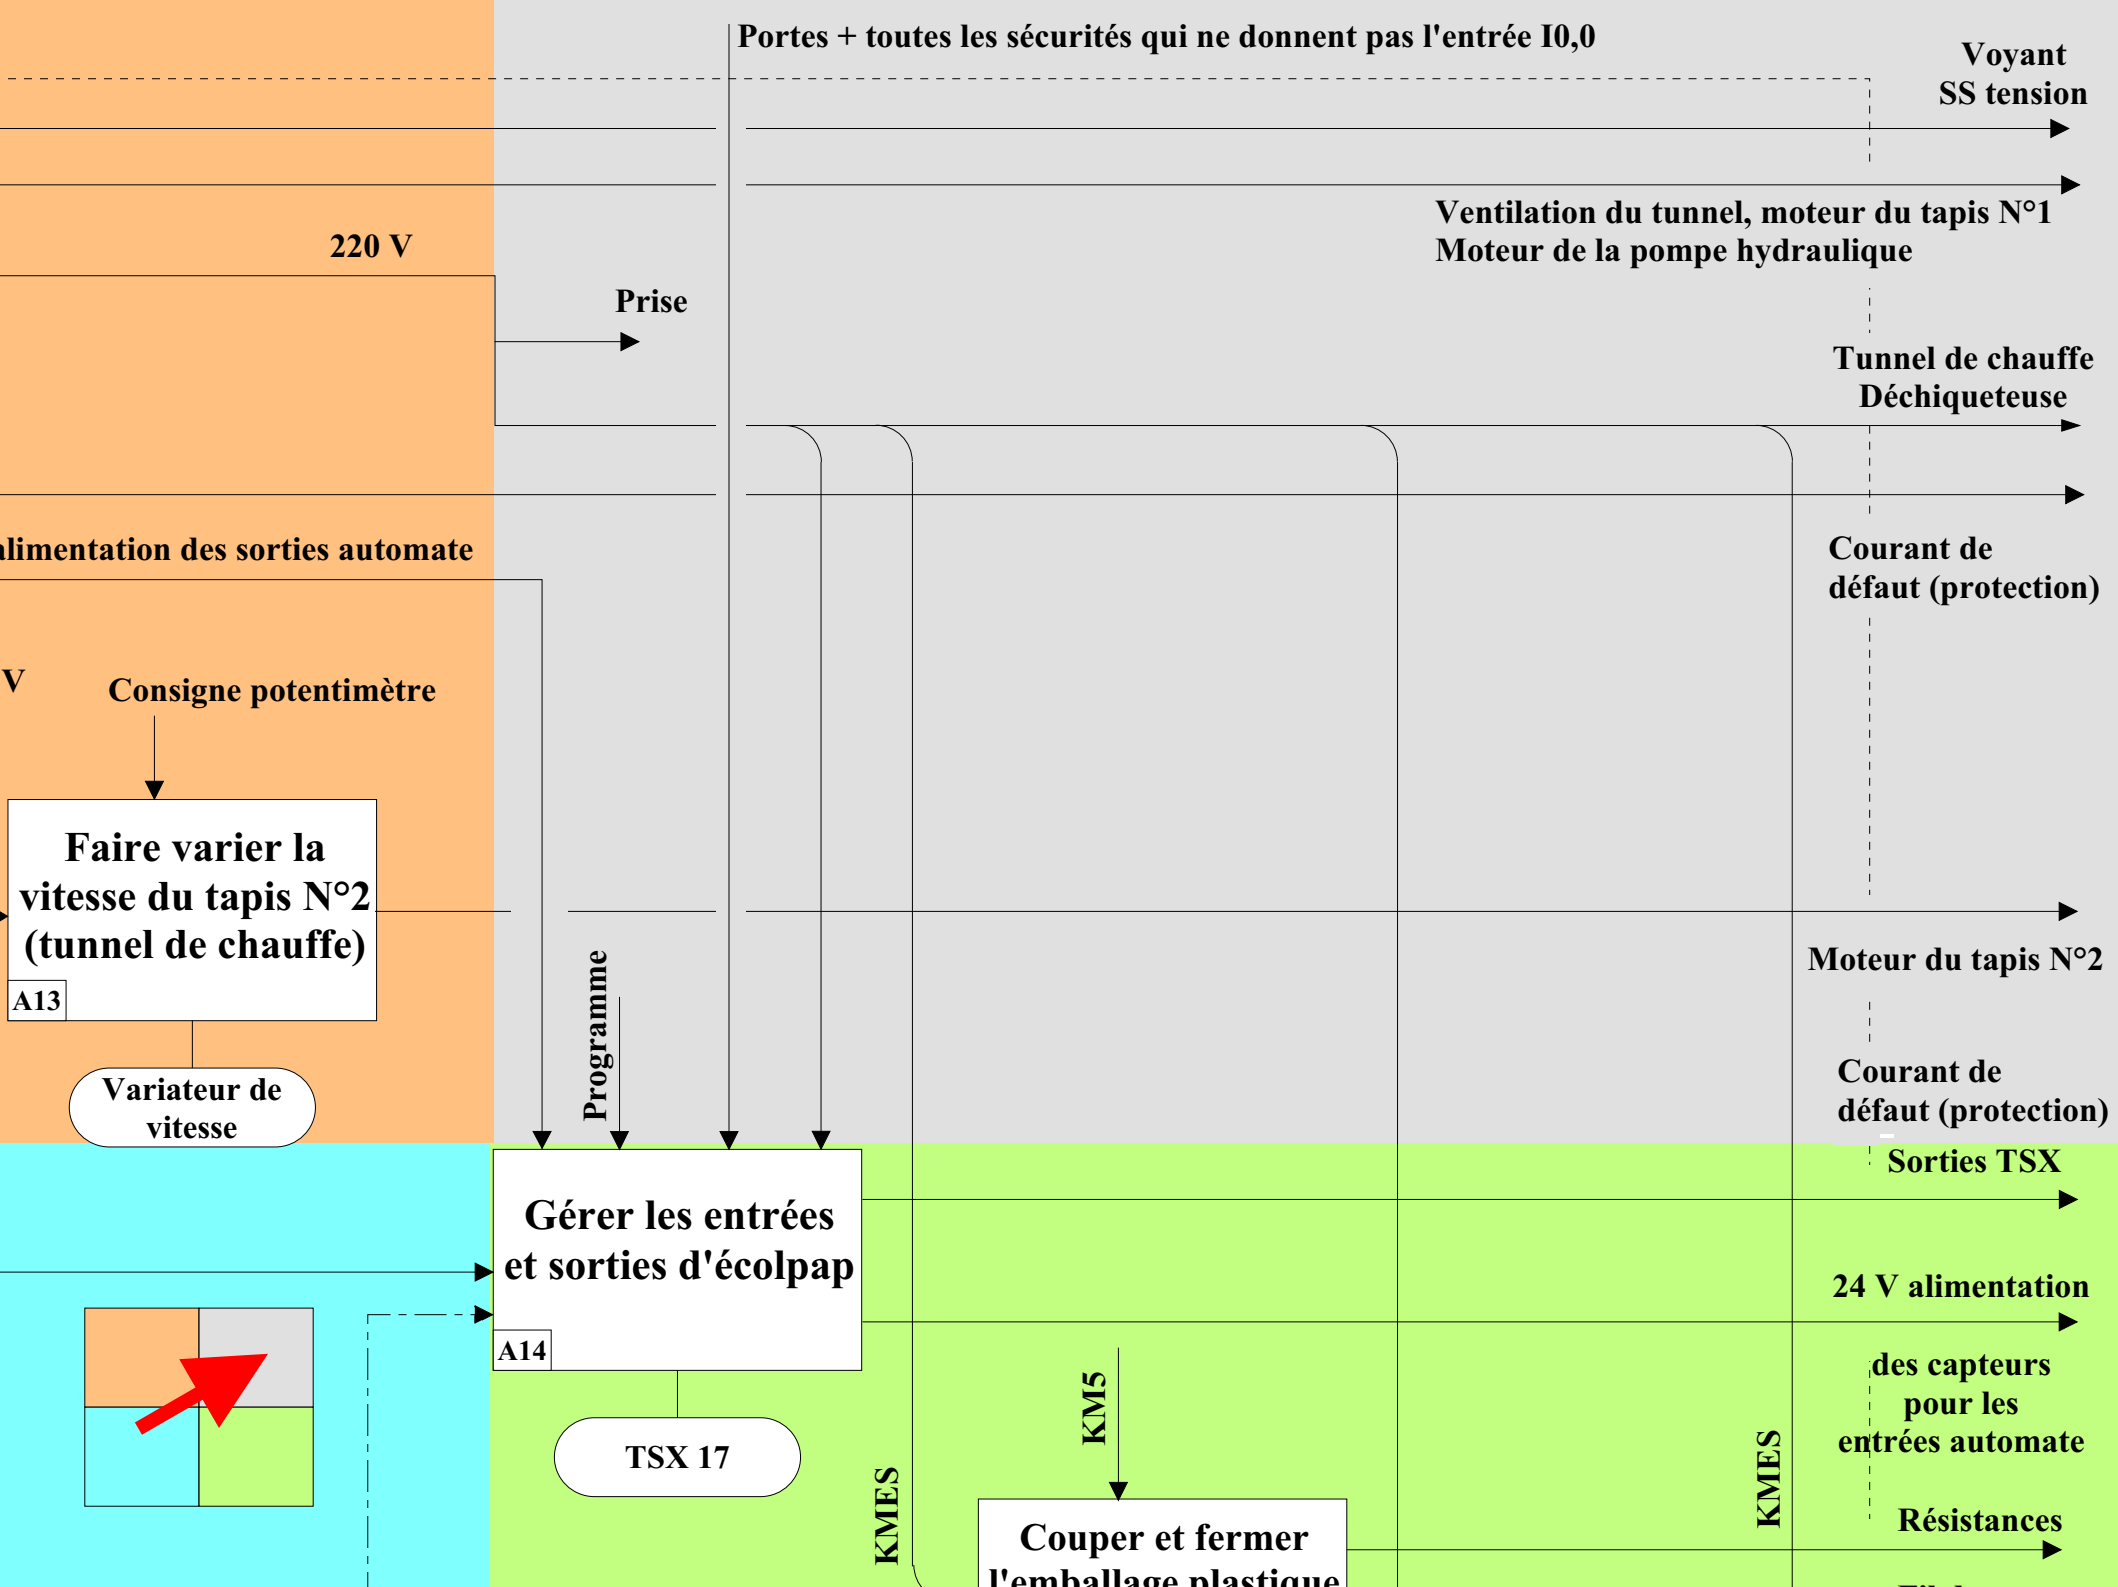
Portes + toutes les sécurités qui ne donnent pas l'entrée I0,0

Voyant SS tension

Ventilation du tunnel, moteur du tapis N°1
Moteur de la pompe hydraulique

220 V

Prise

Tunnel de chauffe
Déchiqueteuse

limentation des sorties automate

Courant de défaut (protection)

V

Consigne potentimètre

Faire varier la vitesse du tapis N°2 (tunnel de chauffe)

A13

Variateur de vitesse

Programme

Moteur du tapis N°2

Courant de défaut (protection)

Sorties TSX

Gérer les entrées et sorties d'écolpap

A14

24 V alimentation

des capteurs pour les entrées automate

TSX 17

KM5

KMES

KMES

Résistances

Couper et fermer l'emballage plastique